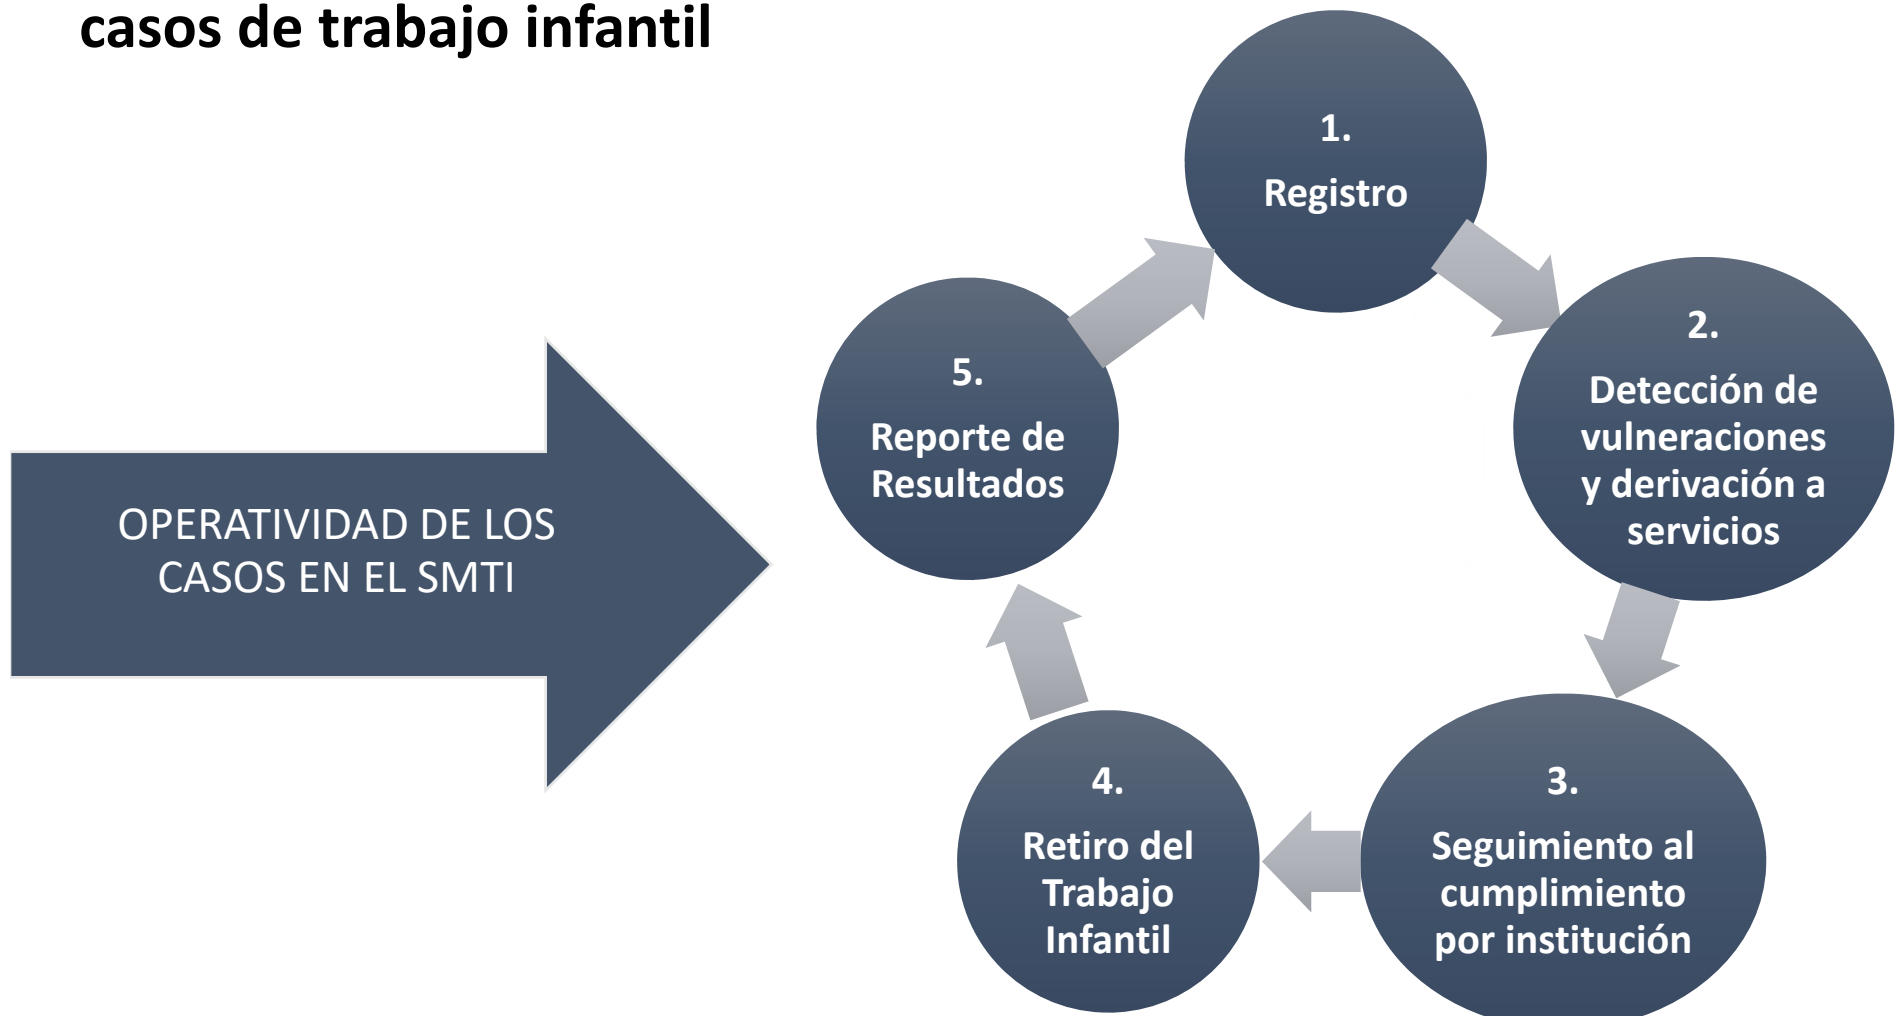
casos de trabajo infantil

OPERATIVIDAD DE LOS CASOS EN EL SMTI

1.
Registro

2.
Detección de vulneraciones y derivación a servicios

3.
Seguimiento al cumplimiento por institución

4.
Retiro del Trabajo Infantil

5.
Reporte de Resultados